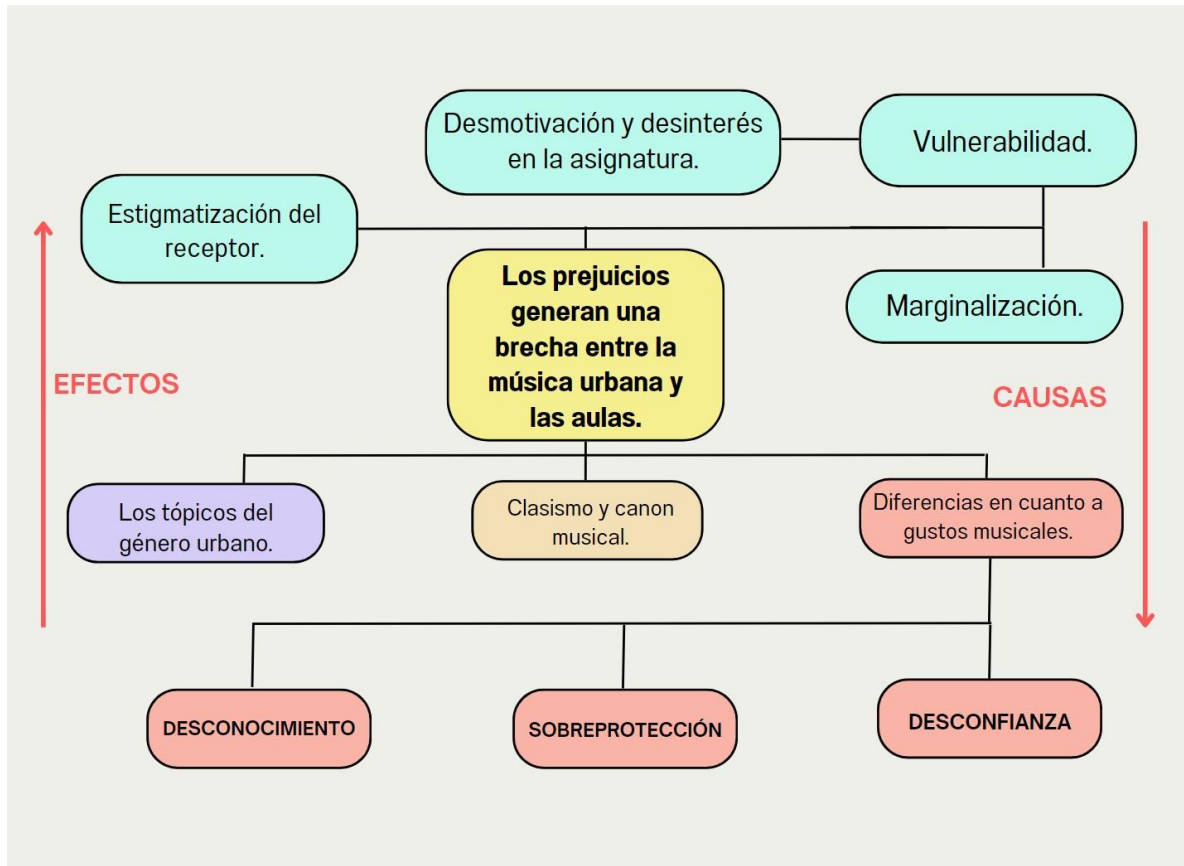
Desmotivación y desinterés en la asignatura.

Vulnerabilidad.

Estigmatización del receptor.

Los prejuicios generan una brecha entre la música urbana y las aulas.

Marginalización.

EFECTOS

CAUSAS

Los tópicos del género urbano.

Clasismo y canon musical.

Diferencias en cuanto a gustos musicales.

DESCONOCIMIENTO

SOBREPROTECCIÓN

DESCONFIANZA